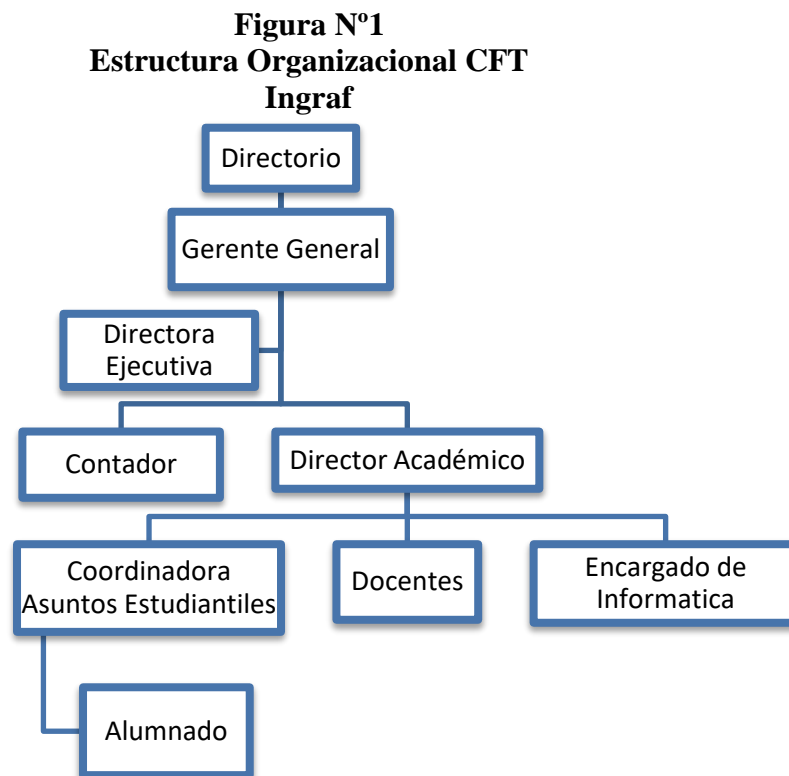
**Figura Nº1**
**Estructura Organizacional CFT Ingraf**

Directorio

Gerente General

Directora Ejecutiva

Contador

Director Académico

Coordinadora Asuntos Estudiantiles

Docentes

Encargado de Informatica

Alumnado